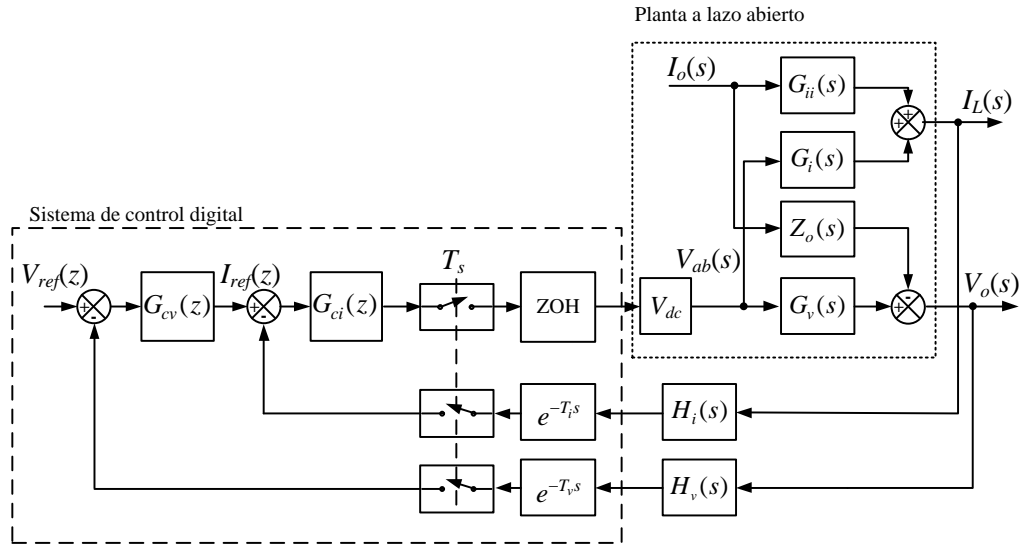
Planta a lazo abierto

$I_o(s)$

$G_{ii}(s)$

$I_L(s)$

$G_i(s)$

Sistema de control digital

$Z_o(s)$

$V_{ab}(s)$

$T_s$

$V_{ref}(z)$

$G_{cv}(z)$

$I_{ref}(z)$

$G_{ci}(z)$

ZOH

$V_{dc}$

$G_v(s)$

$V_o(s)$

$e^{-T_i s}$

$H_i(s)$

$e^{-T_v s}$

$H_v(s)$

+ - + - + + - +